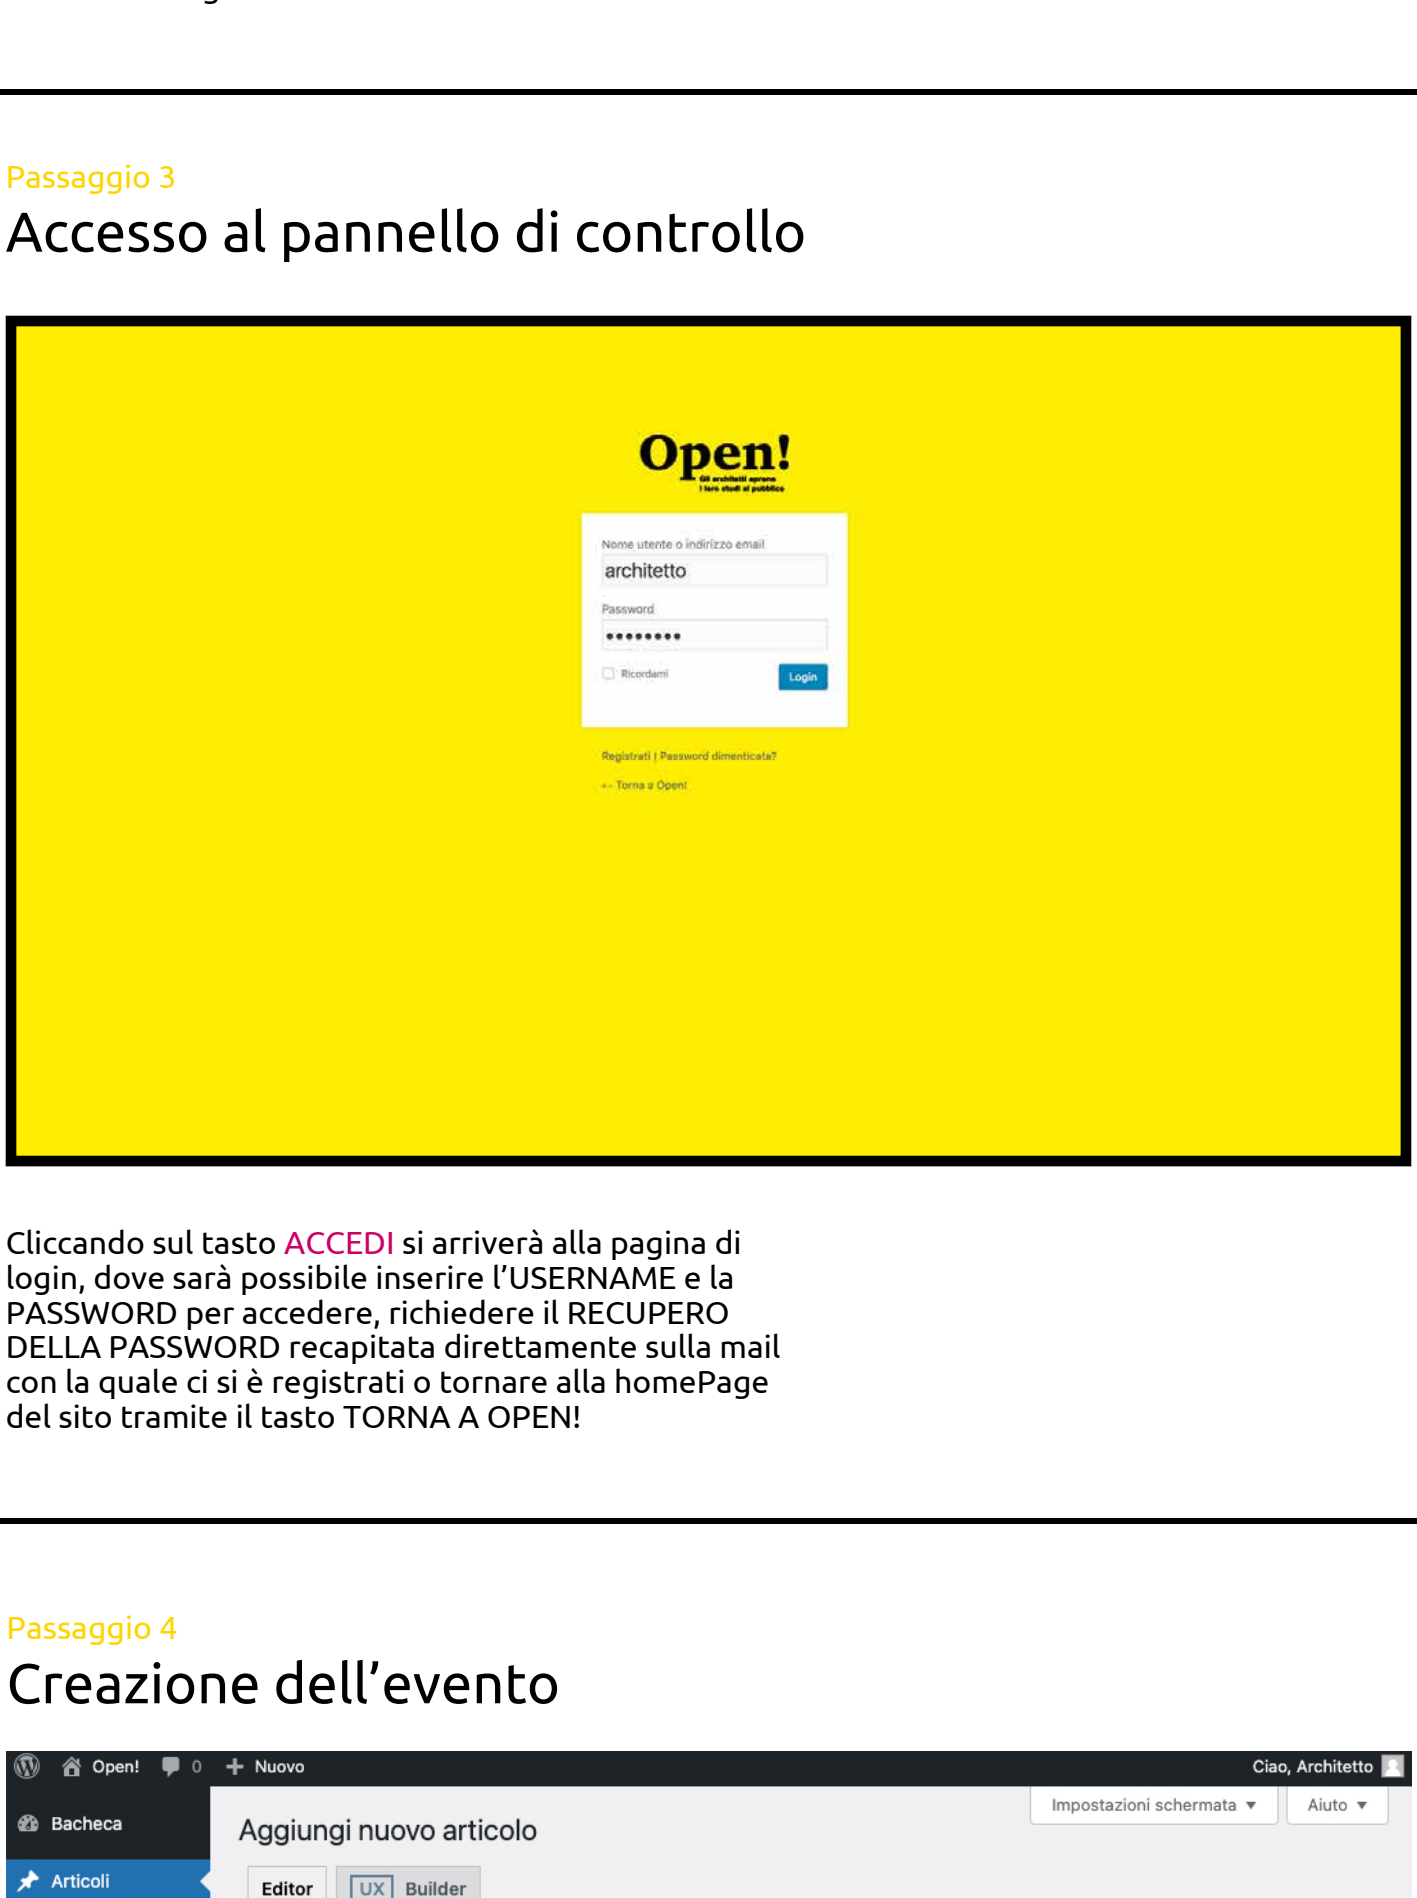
Passaggio 3
Accesso al pannello di controllo

Open!
Gli architetti aprono i loro studi al pubblico

Nome utente o indirizzo email
architetto
Password
••••••••
Ricordami
Login

Registrati | Password dimenticata?
← Torna a Open!

Cliccando sul tasto ACCEDI si arriverà alla pagina di login, dove sarà possibile inserire l'USERNAME e la PASSWORD per accedere, richiedere il RECUPERO DELLA PASSWORD recapitata direttamente sulla mail con la quale ci si è registrati o tornare alla homePage del sito tramite il tasto TORNA A OPEN!

Passaggio 4
Creazione dell'evento

Open! 0 Nuovo Ciao, Architetto
Bacheca
Articoli
Impostazioni schermata ▼ Aiuto ▼
Aggiungi nuovo articolo
Editor UX Builder